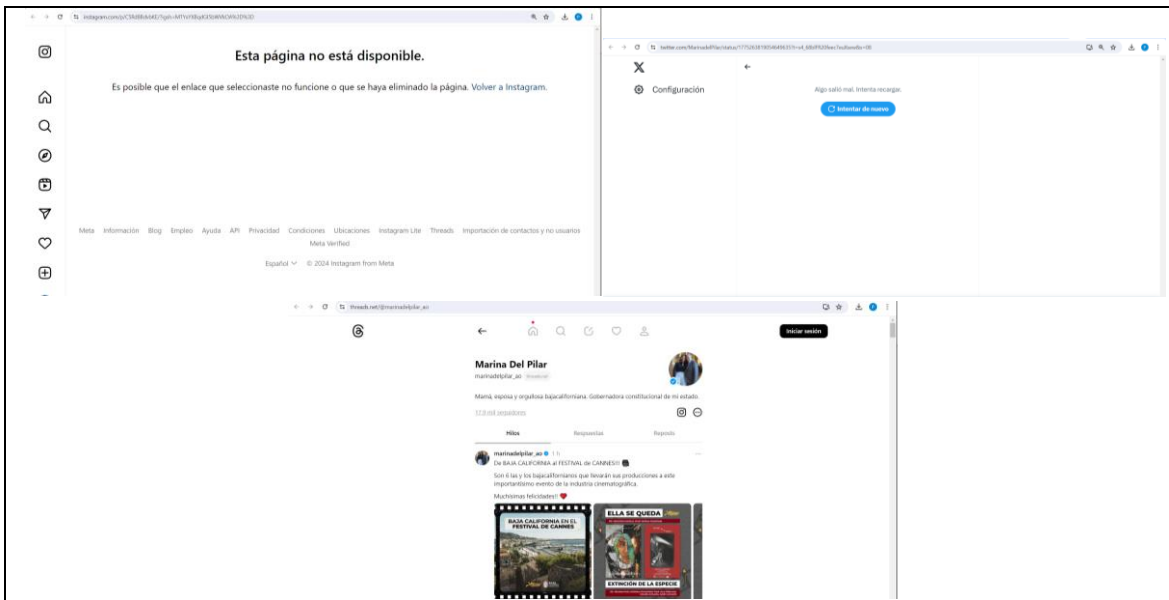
instagram.com/p/C5k8BdvbkE/?igsh=MTYzYjBqa  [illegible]

Esta página no está disponible.

Es posible que el enlace que seleccionaste no funcione o que se haya eliminado la página. Volver a Instagram.

Meta Información Blog Empleo Ayuda API Privacidad Condiciones Ubicaciones Instagram Lite Threads Importación de contactos y no usuarios Meta Verified

Español © 2024 Instagram from Meta

twitter.com/MarinadelPilar/status/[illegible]

Configuración

Algo salió mal. Intenta recargar.

Intentar de nuevo

threads.net/@marinadelpilar_ao

Iniciar sesión

Marina Del Pilar

marinadelpilar_ao

Mamá, esposa y orgullosa bajacaliforniana. Gobernadora constitucional de mi estado.

17,9 mil seguidores

Hilos Respuestas Reposts

marinadelpilar_ao 1 h

De BAJA CALIFORNIA al FESTIVAL de CANNES!!!

Son 6 las y los bajacalifornianos que llevarán sus producciones a este importantísimo evento de la industria cinematográfica.

Muchísimas felicidades!!

BAJA CALIFORNIA EN EL FESTIVAL DE CANNES

ELLA SE QUEDA

EXTINCIÓN DE LA ESPECIE